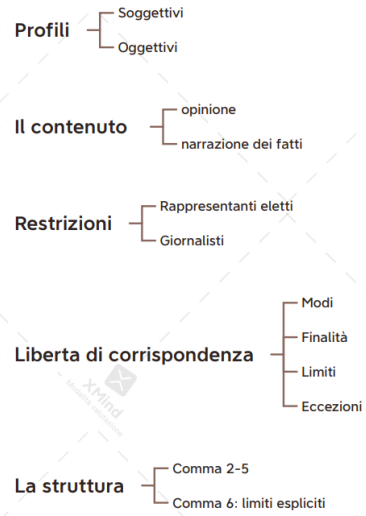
Profili
Soggettivi
Oggettivi

Il contenuto
opinione
narrazione dei fatti

Restrizioni
Rappresentanti eletti
Giornalisti

Liberta di corrispondenza
Modi
Finalità
Limiti
Eccezioni

XMind
Modalità valutazione

La struttura
Comma 2-5
Comma 6: limiti espliciti